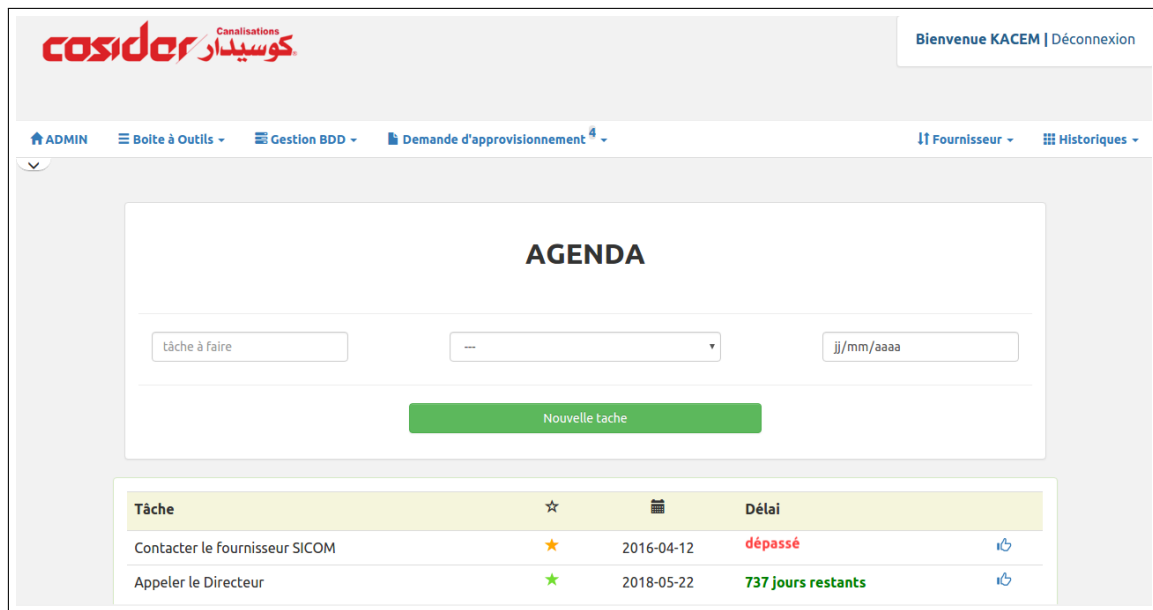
cosider كوسيدار Canalisations

Bienvenue KACEM | Déconnexion

ADMIN Boite à Outils Gestion BDD Demande d'approvisionnement 4 Fournisseur Historiques

AGENDA

tâche à faire

---

jj/mm/aaaa

Nouvelle tache

| Tâche | ☆ | | Délai | |
|---|---|---|---|---|
| Contacter le fournisseur SICOM | ★ | 2016-04-12 | dépassé | |
| Appeler le Directeur | ★ | 2018-05-22 | 737 jours restants | |